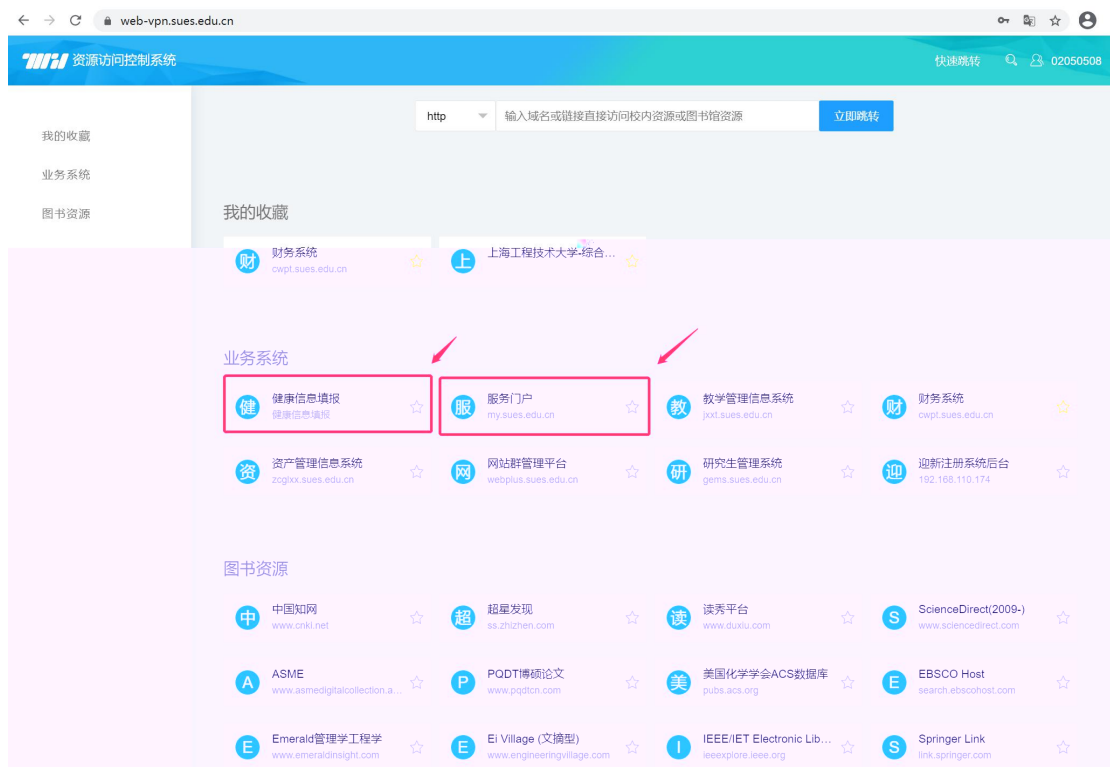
web-vpn.sues.edu.cn

资源访问控制系统

快速跳转 02050508

我的收藏
业务系统
图书资源

http 输入域名或链接直接访问校内资源或图书馆资源 立即跳转

我的收藏

财 财务系统 cwpt.sues.edu.cn
上 上海工程技术大学-综合…

业务系统

健 健康信息填报 健康信息填报
服 服务门户 my.sues.edu.cn
教 教学管理信息系统 jxxt.sues.edu.cn
财 财务系统 cwpt.sues.edu.cn
资 资产管理信息系统 zcglxx.sues.edu.cn
网 网站群管理平台 webplus.sues.edu.cn
研 研究生管理系统 gems.sues.edu.cn
迎 迎新注册系统后台 192.168.110.174

图书资源

中 中国知网 www.cnki.net
超 超星发现 ss.zhizhen.com
读 读秀平台 www.duxiu.com
S ScienceDirect(2009-) www.sciencedirect.com
A ASME www.asmedigitalcollection.a…
P PQDT博硕论文 www.pqdtcn.com
美 美国化学学会ACS数据库 pubs.acs.org
E EBSCO Host search.ebscohost.com
E Emerald管理学工程学 www.emeraldinsight.com
E Ei Village (文摘型) www.engineeringvillage.com
I IEEE/IET Electronic Lib… ieeexplore.ieee.org
S Springer Link link.springer.com